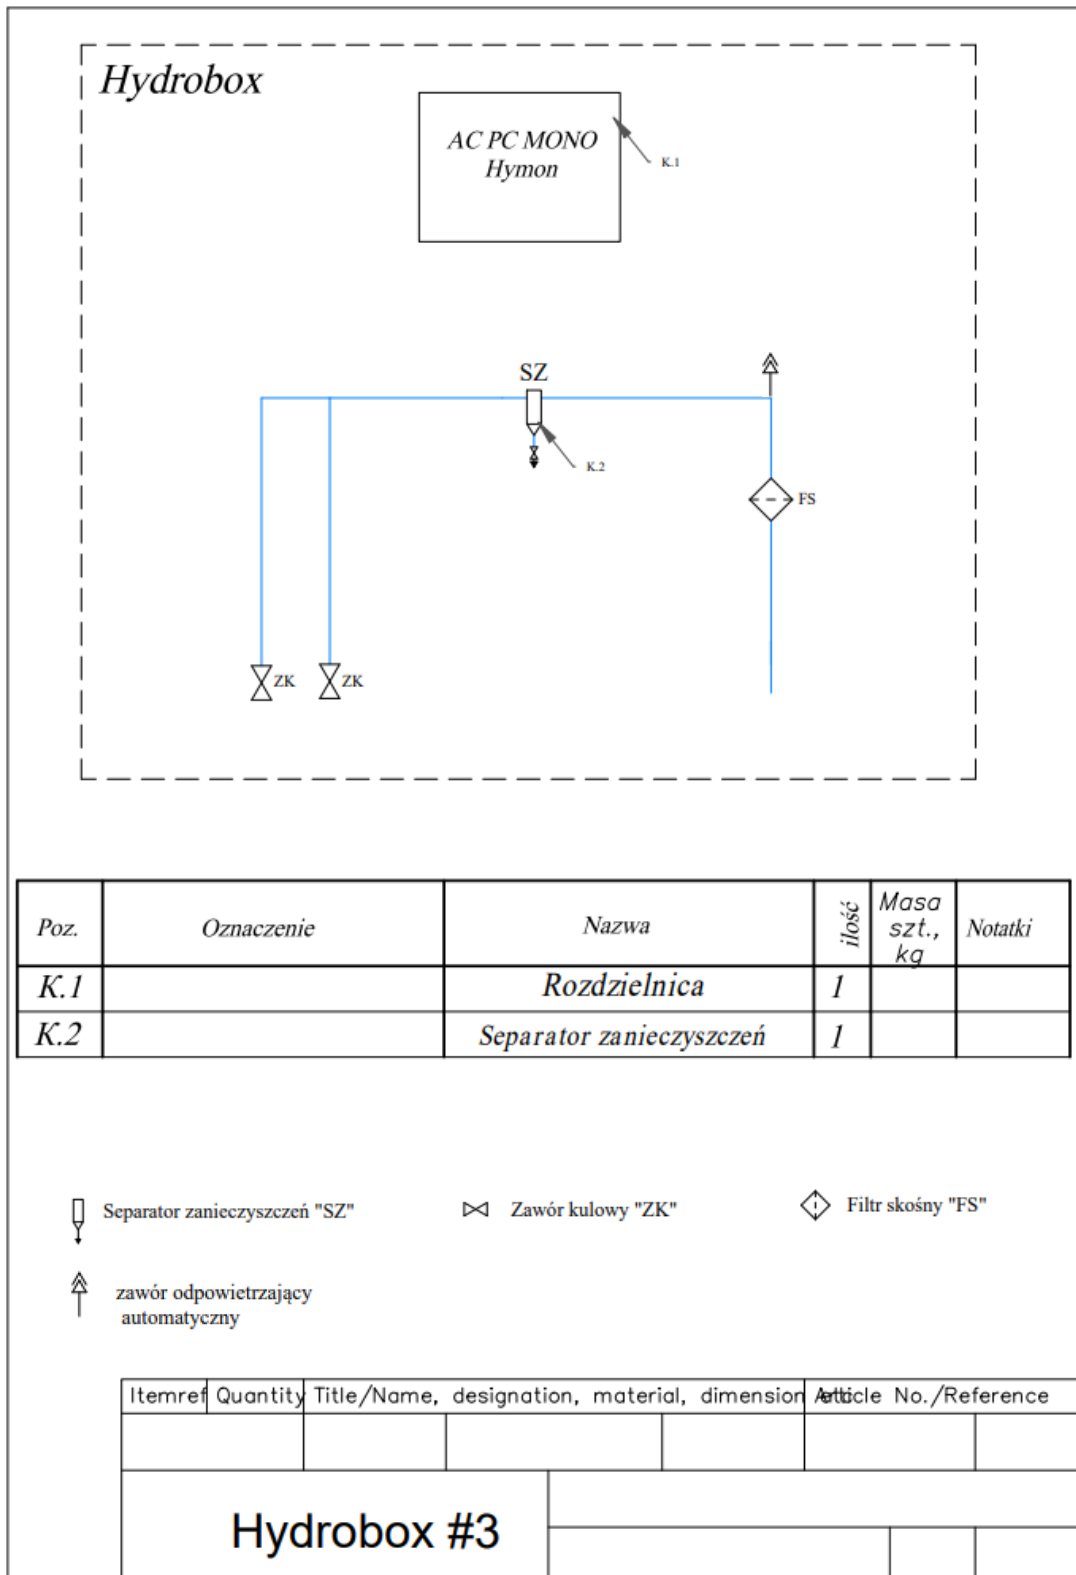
Hydrobox

AC PC MONO
Hymon

K.1

SZ

K.2

FS

ZK ZK

| Poz. | Oznaczenie | Nazwa | ilość | Masa szt., kg | Notatki |
|---|---|---|---|---|---|
| K.1 | | Rozdzielnica | 1 | | |
| K.2 | | Separator zanieczyszczeń | 1 | | |

Separator zanieczyszczeń "SZ"

Zawór kulowy "ZK"

Filtr skośny "FS"

zawór odpowietrzający automatyczny

| Itemref | Quantity | Title/Name, designation, material, dimension | Article No./Reference |
|---|---|---|---|

Hydrobox #3